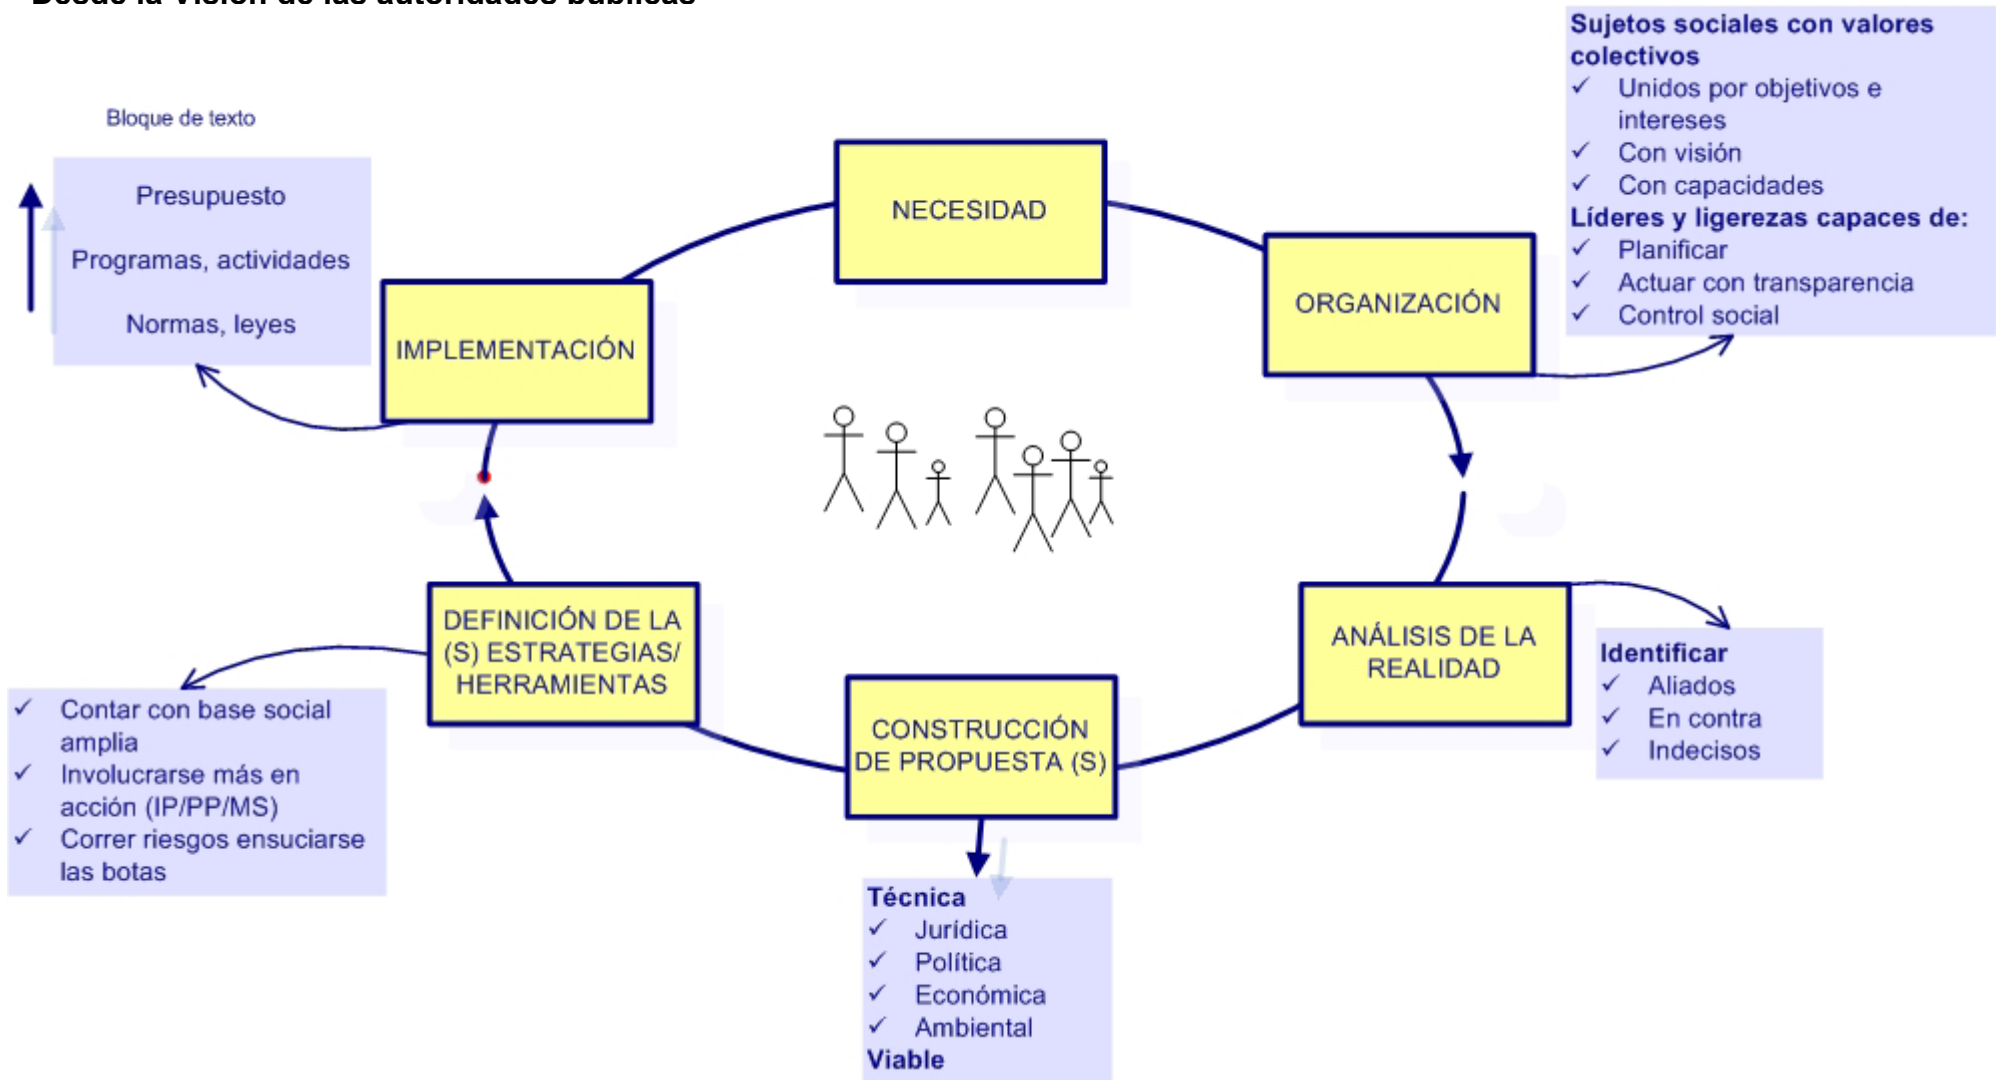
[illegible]

Sujetos sociales con valores colectivos
✓ Unidos por objetivos e intereses
✓ Con visión
✓ Con capacidades
Líderes y ligerezas capaces de:
✓ Planificar
✓ Actuar con transparencia
✓ Control social

Bloque de texto

Presupuesto
Programas, actividades
Normas, leyes

NECESIDAD

ORGANIZACIÓN

IMPLEMENTACIÓN

ANÁLISIS DE LA REALIDAD

Identificar
✓ Aliados
✓ En contra
✓ Indecisos

DEFINICIÓN DE LA (S) ESTRATEGIAS/ HERRAMIENTAS

✓ Contar con base social amplia
✓ Involucrarse más en acción (IP/PP/MS)
✓ Correr riesgos ensuciarse las botas

CONSTRUCCIÓN DE PROPUESTA (S)

Técnica
✓ Jurídica
✓ Política
✓ Económica
✓ Ambiental
Viable